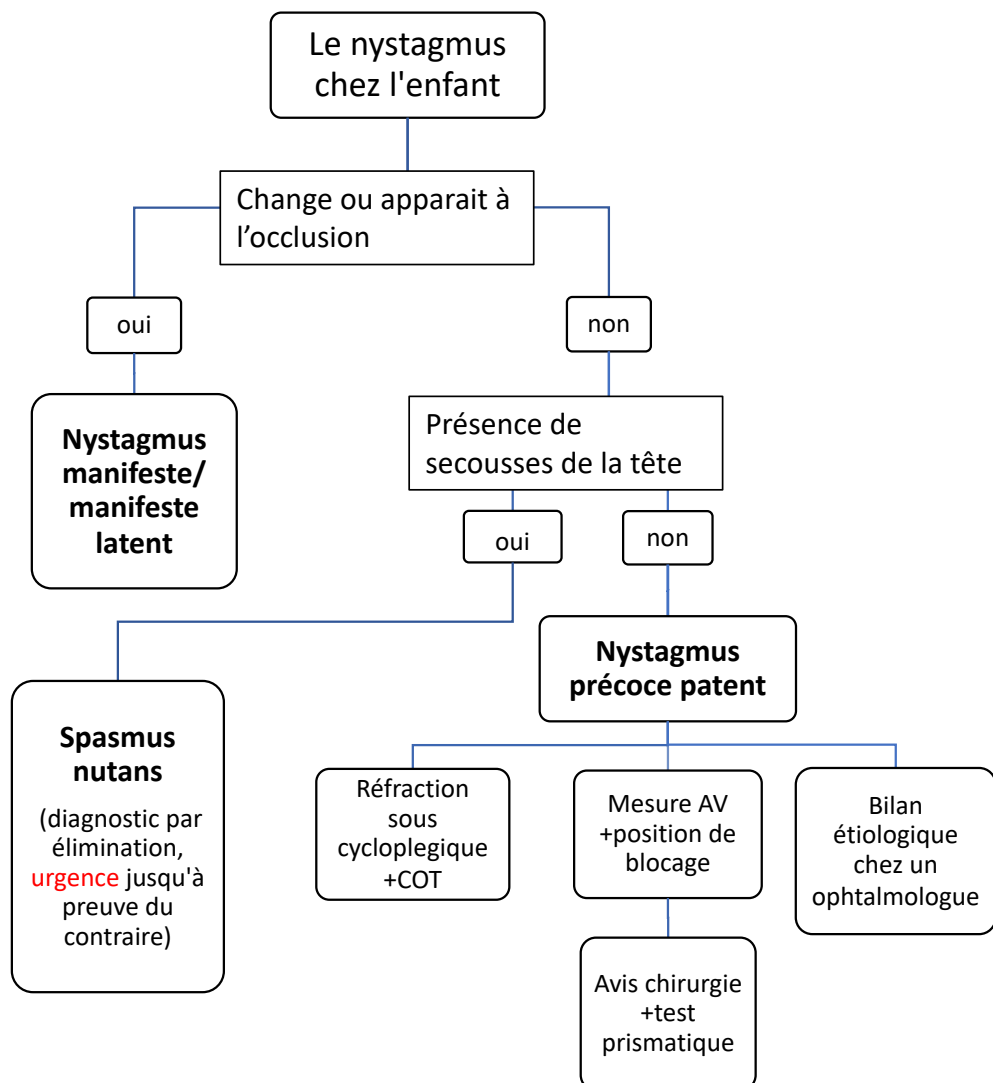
Le nystagmus chez l'enfant

Change ou apparait à l'occlusion

oui

non

Nystagmus manifeste/ manifeste latent

Présence de secousses de la tête

oui

non

Spasmus nutans

(diagnostic par élimination, urgence jusqu'à preuve du contraire)

Nystagmus précoce patent

Réfraction sous cycloplegique +COT

Mesure AV +position de blocage

Bilan étiologique chez un ophtalmologue

Avis chirurgie +test prismatique